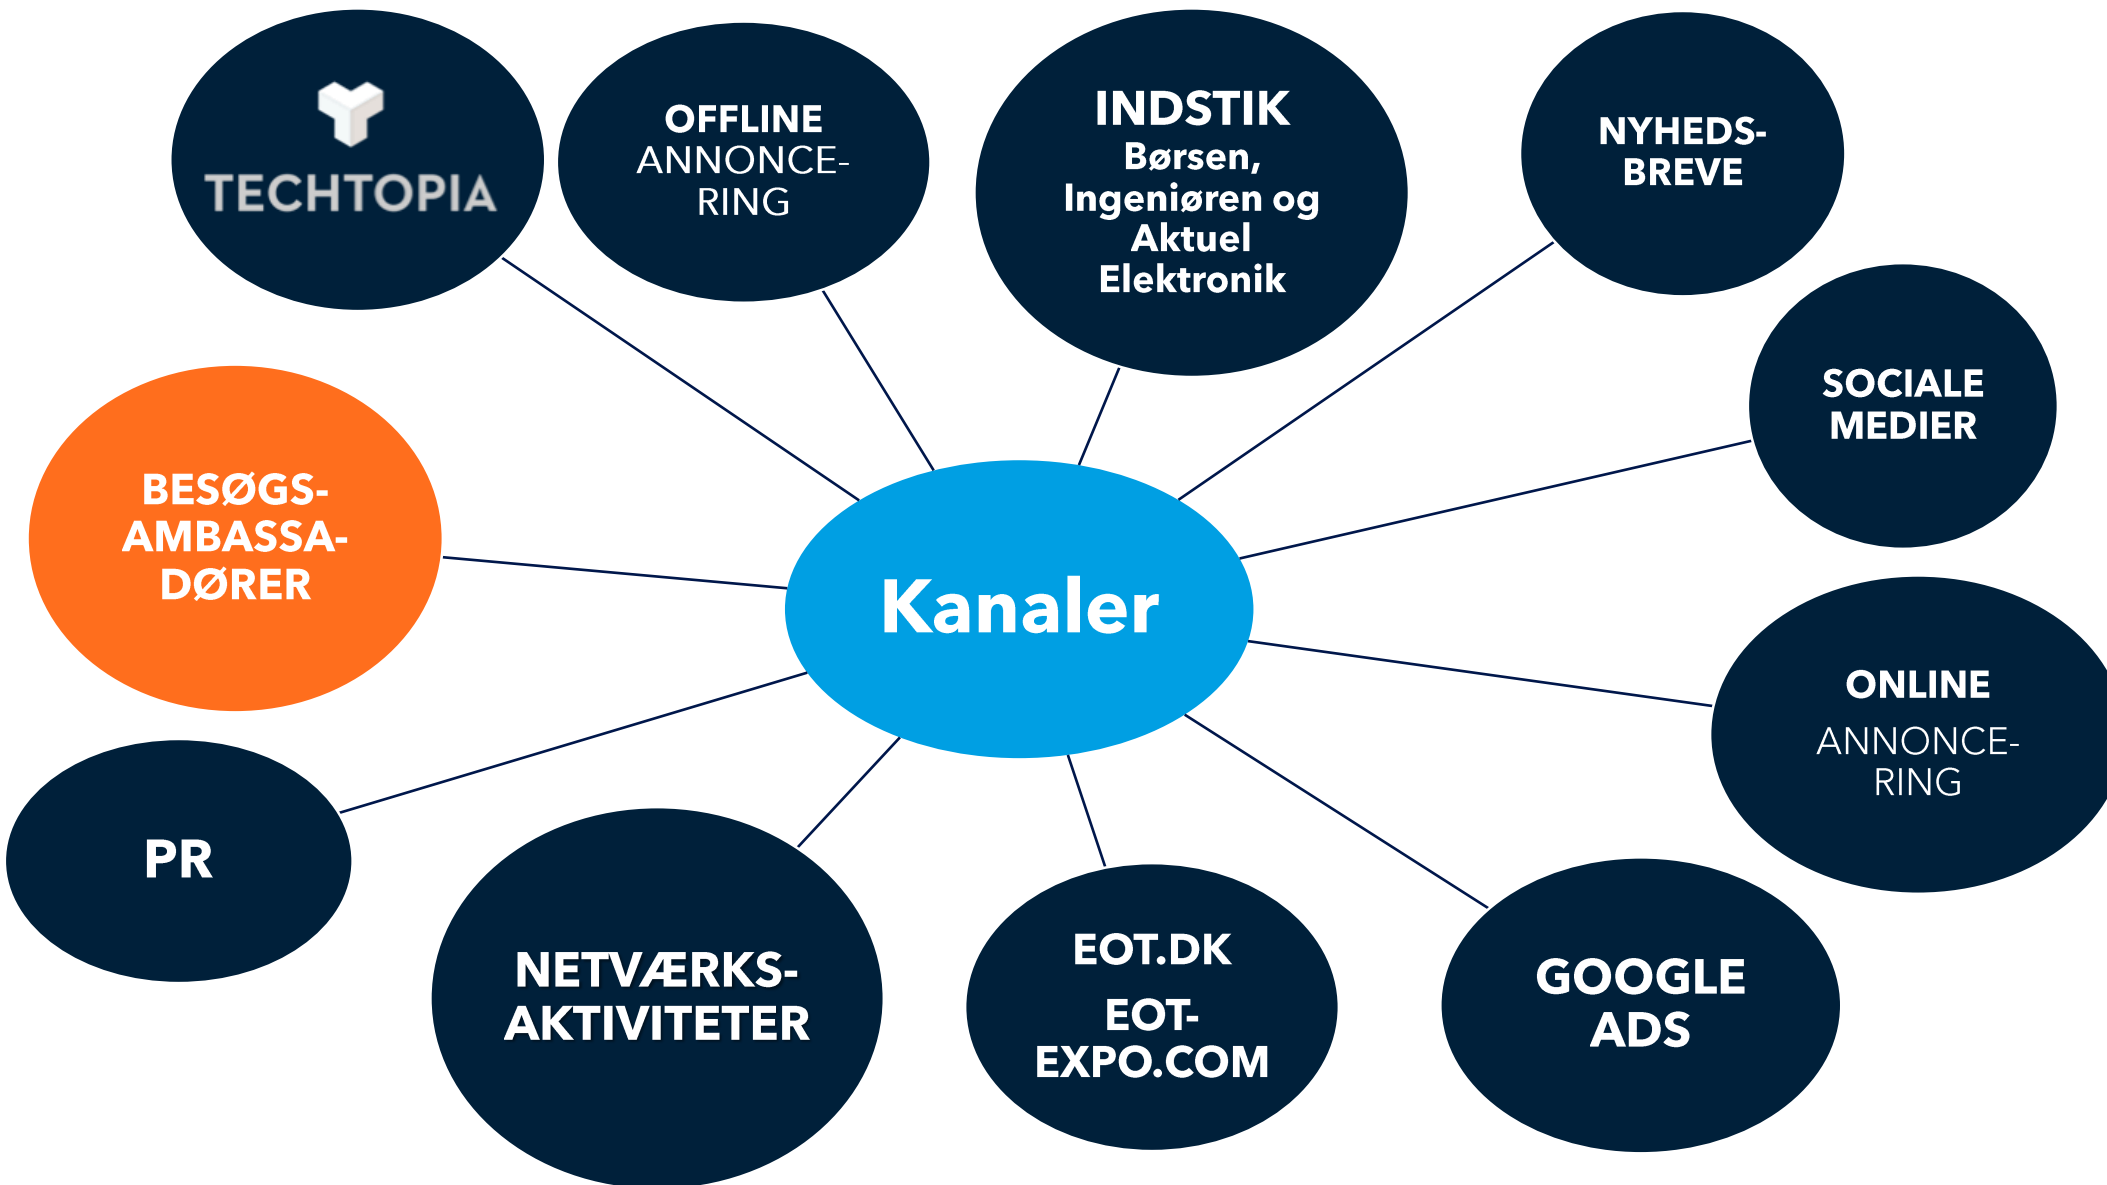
TECHTOPIA

OFFLINE ANNONCERING

INDSTIK
Børsen, Ingeniøren og Aktuel Elektronik

NYHEDSBREVE

SOCIALE MEDIER

BESØGSAMBASSADØRER

Kanaler

ONLINE
ANNONCERING

PR

NETVÆRKSAKTIVITETER

EOT.DK
EOT-EXPO.COM

GOOGLE ADS